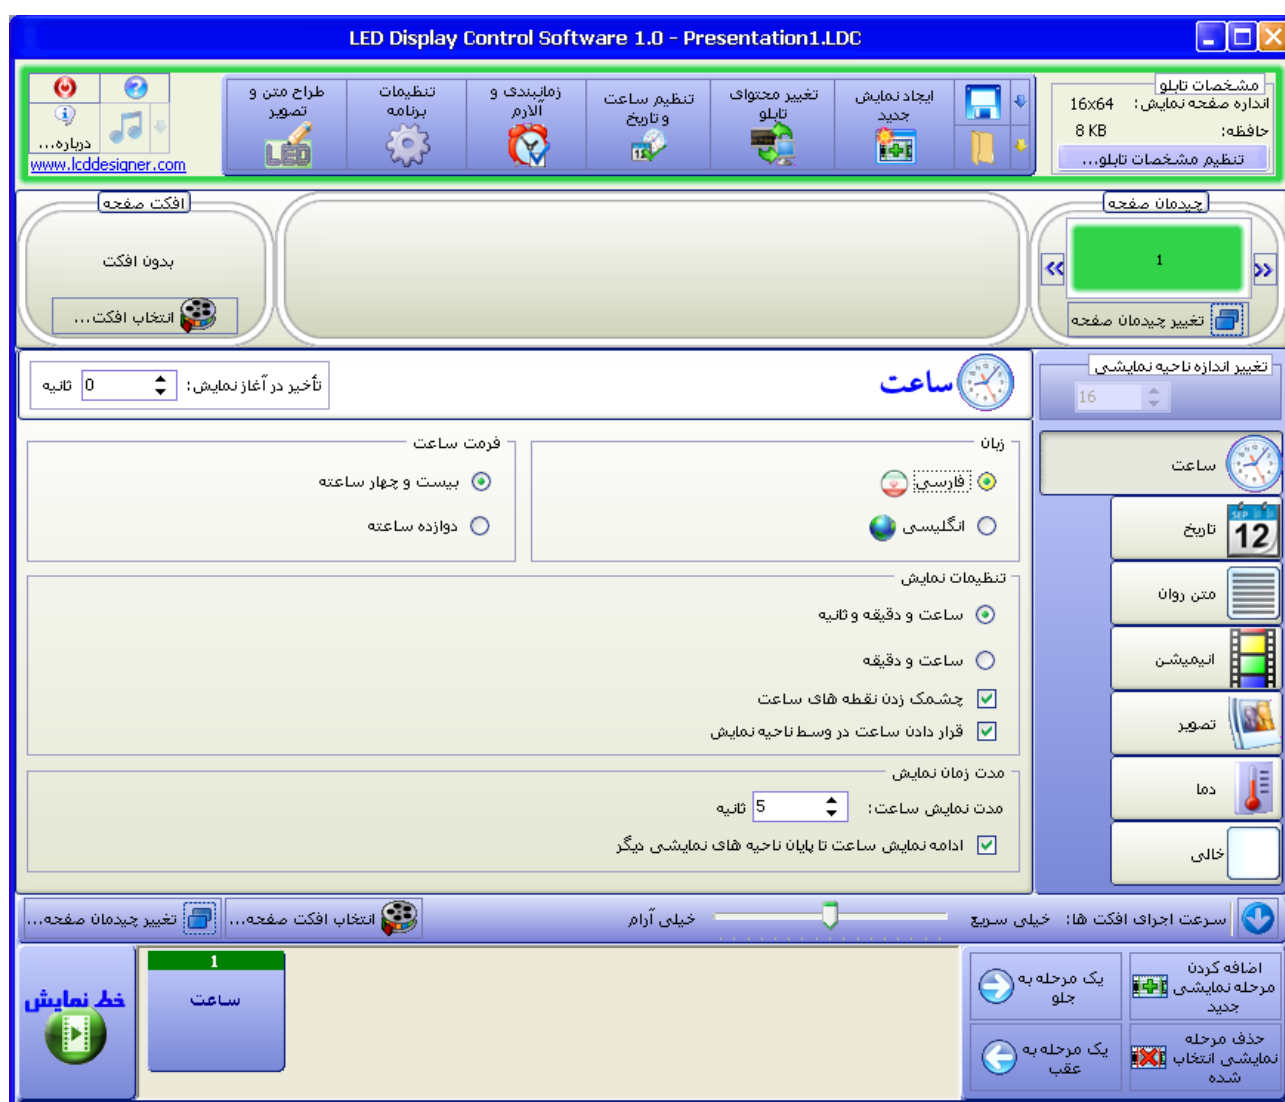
LED Display Control Software 1.0 - Presentation1.LDC

درباره...
www.lcddesigner.com

طراح متن و تصویر
تنظیمات برنامه
زمانبندی و آلارم
تنظیم ساعت و تاریخ
تغییر محتوای تابلو
ایجاد نمایش جدید

مشخصات تابلو
اندازه صفحه نمایش: 16x64
حافظه: 8 KB
تنظیم مشخصات تابلو...

افکت صفحه
بدون افکت
انتخاب افکت...

چیدمان صفحه
1
تغییر چیدمان صفحه

ساعت
تأخیر در آغاز نمایش: 0 ثانیه

تغییر اندازه ناحیه نمایشی
16

زبان
فارسی
انگلیسی

فرمت ساعت
بیست و چهار ساعته
دوازده ساعته

تنظیمات نمایش
ساعت و دقیقه و ثانیه
ساعت و دقیقه
چشمک زدن نقطه های ساعت
قرار دادن ساعت در وسط ناحیه نمایش

مدت زمان نمایش
مدت نمایش ساعت: 5 ثانیه
ادامه نمایش ساعت تا پایان ناحیه های نمایشی دیگر

ساعت
تاریخ
متن روان
انیمیشن
تصویر
دما
خالی

سرعت اجرای افکت ها: خیلی سریع
خیلی آرام
انتخاب افکت صفحه...
تغییر چیدمان صفحه...

خط نمایش
1
ساعت

یک مرحله به جلو
یک مرحله به عقب
اضافه کردن مرحله نمایشی جدید
حذف مرحله نمایشی انتخاب شده